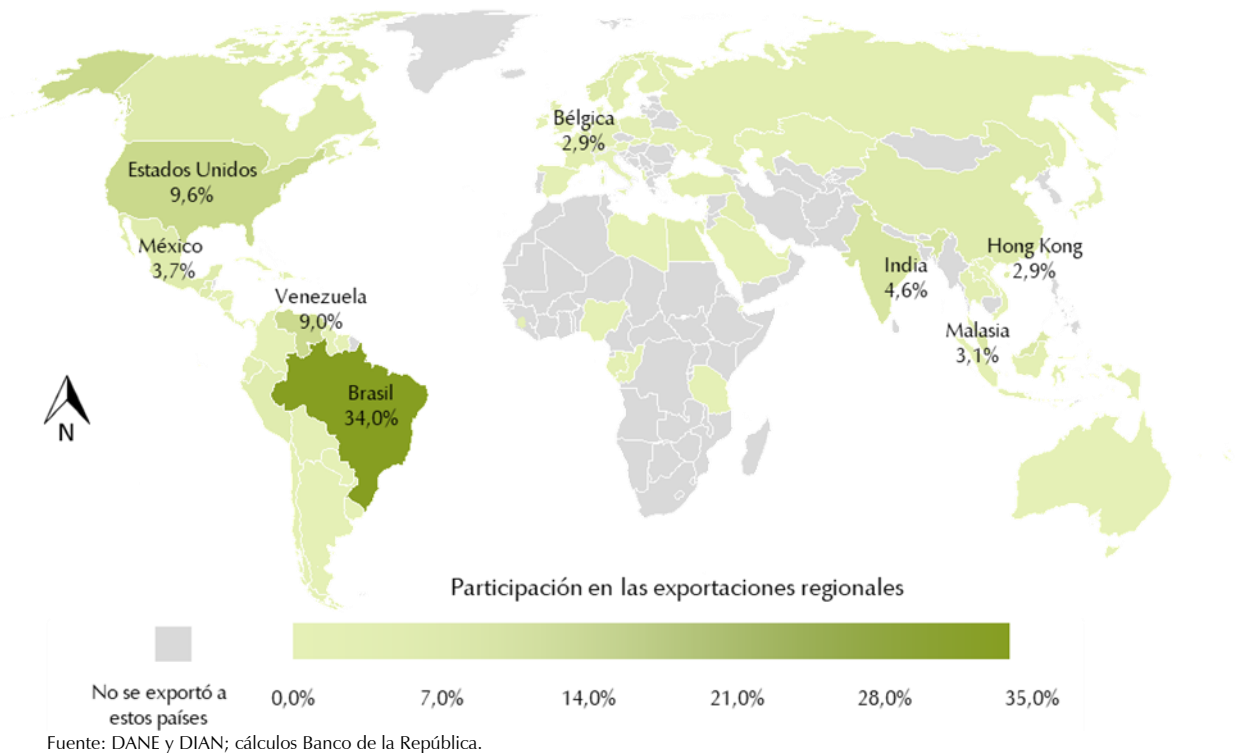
Bélgica
2,9%

Estados Unidos
9,6%

México
3,7%

Venezuela
9,0%

Brasil
34,0%

India
4,6%

Hong Kong
2,9%

Malasia
3,1%

N

Participación en las exportaciones regionales

No se exportó a estos países

0,0% 7,0% 14,0% 21,0% 28,0% 35,0%

Fuente: DANE y DIAN; cálculos Banco de la República.